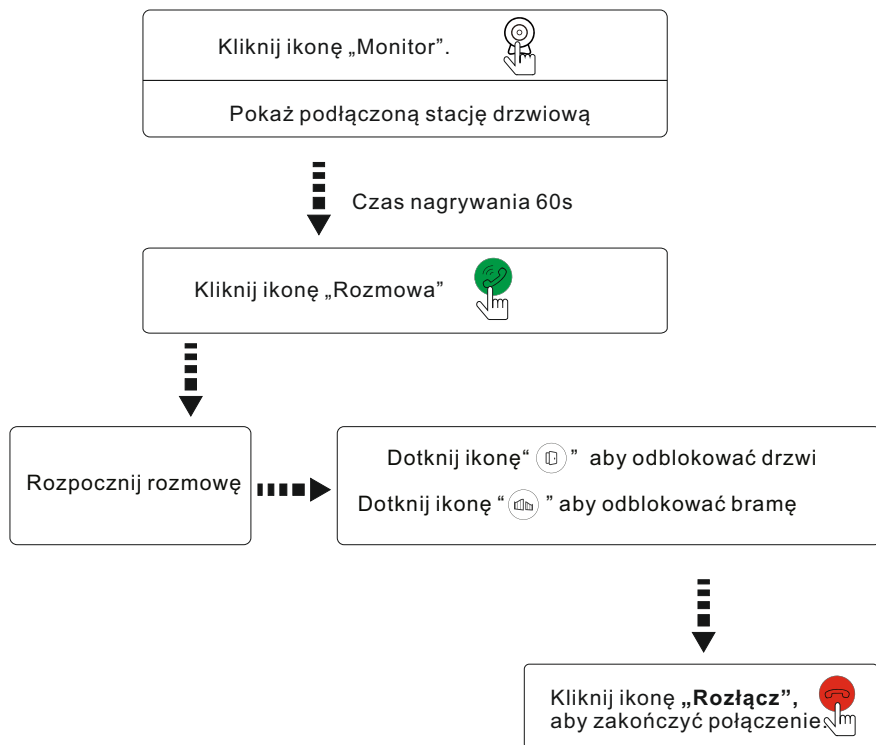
Kliknij ikonę „Monitor”.

Pokaż podłączoną stację drzwiową

Czas nagrywania 60s

Kliknij ikonę „Rozmowa”

Rozpocznij rozmowę

Dotknij ikonę“ ” aby odblokować drzwi

Dotknij ikonę “ ” aby odblokować bramę

Kliknij ikonę **„Rozłącz”,** aby zakończyć połączenie